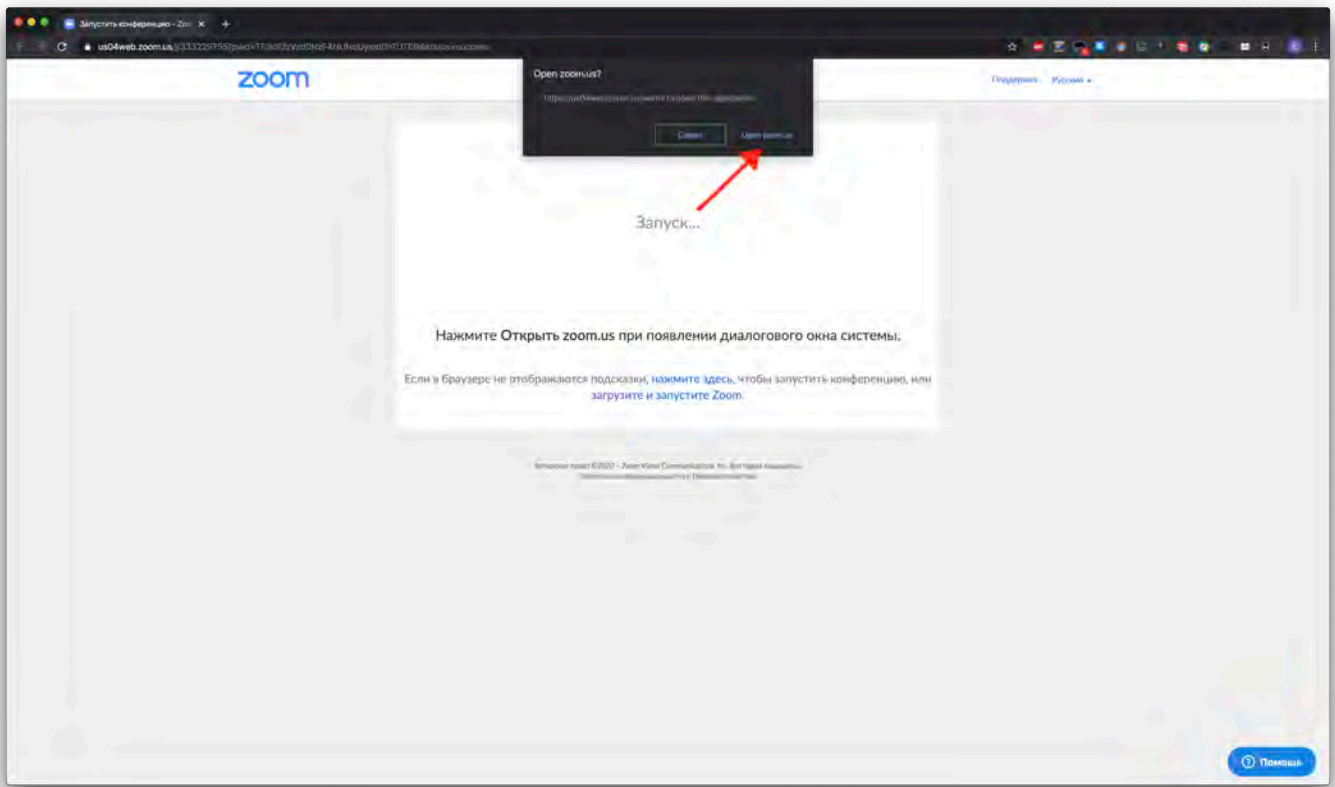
Запустить конференцию - Zoo

us04web.zoom.us/j/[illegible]

zoom

Open zoom.us?

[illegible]

Cancel

Open zoom.us

Поддержка Русский

Запуск...

Нажмите Открыть zoom.us при появлении диалогового окна системы.

Если в браузере не отображаются подсказки, нажмите здесь, чтобы запустить конференцию, или загрузите и запустите Zoom.

Авторское право ©2020 Zoom Video Communications, Inc. Все права защищены.
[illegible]

Помощь